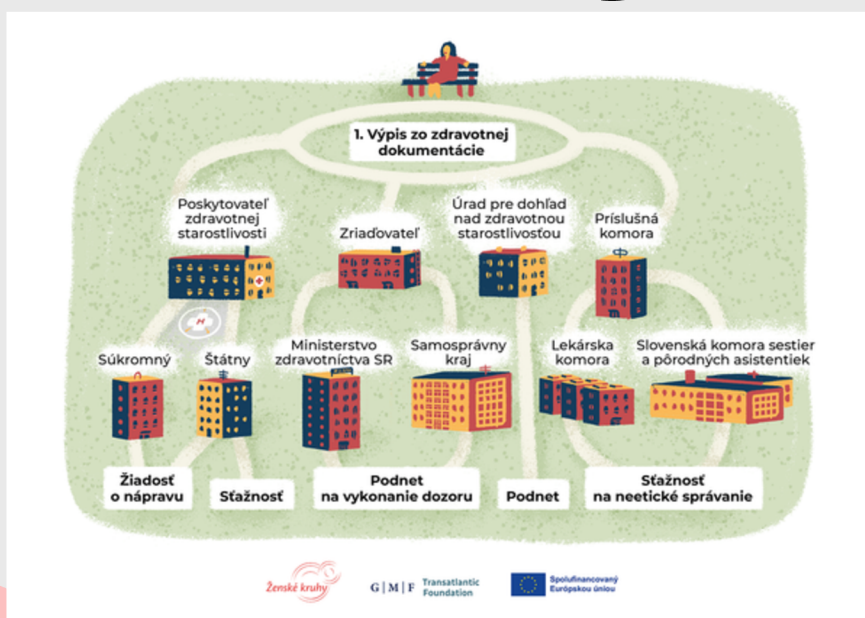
1. Výpis zo zdravotnej dokumentácie

Poskytovateľ zdravotnej starostlivosti

Zriaďovateľ

Úrad pre dohľad nad zdravotnou starostlivosťou

Príslušná komora

Súkromný

Štátny

Ministerstvo zdravotníctva SR

Samosprávny kraj

Lekárska komora

Slovenská komora sestier a pôrodných asistentiek

Žiadosť o nápravu

Sťažnosť

Podnet na vykonanie dozoru

Podnet

Sťažnosť na neetické správanie

Ženské kruhy

G | M | F Transatlantic Foundation

Spolufinancovaný Európskou úniou